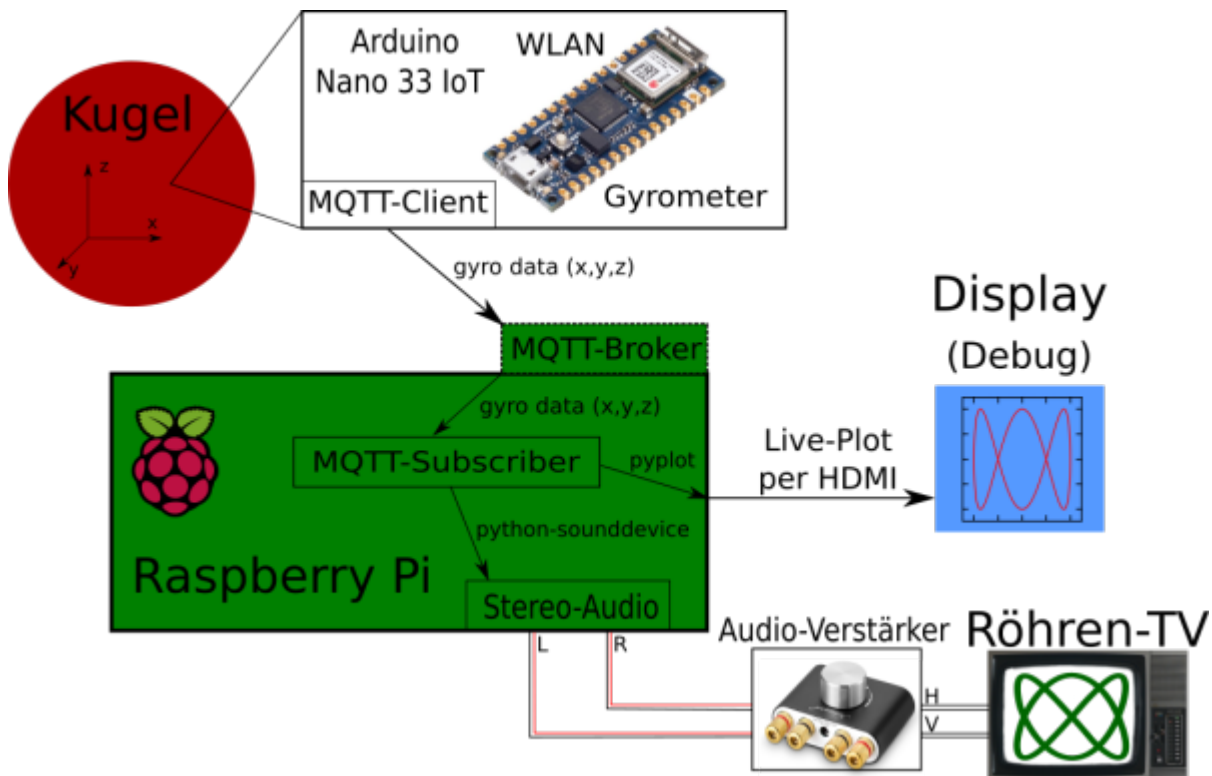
Kugel

z

x

y

Arduino Nano 33 IoT

WLAN

MQTT-Client

Gyrometer

gyro data (x,y,z)

MQTT-Broker

gyro data (x,y,z)

MQTT-Subscriber

pyplot

python-sounddevice

Raspberry Pi

Stereo-Audio

Display

(Debug)

Live-Plot per HDMI

L

R

Audio-Verstärker

H

V

Röhren-TV